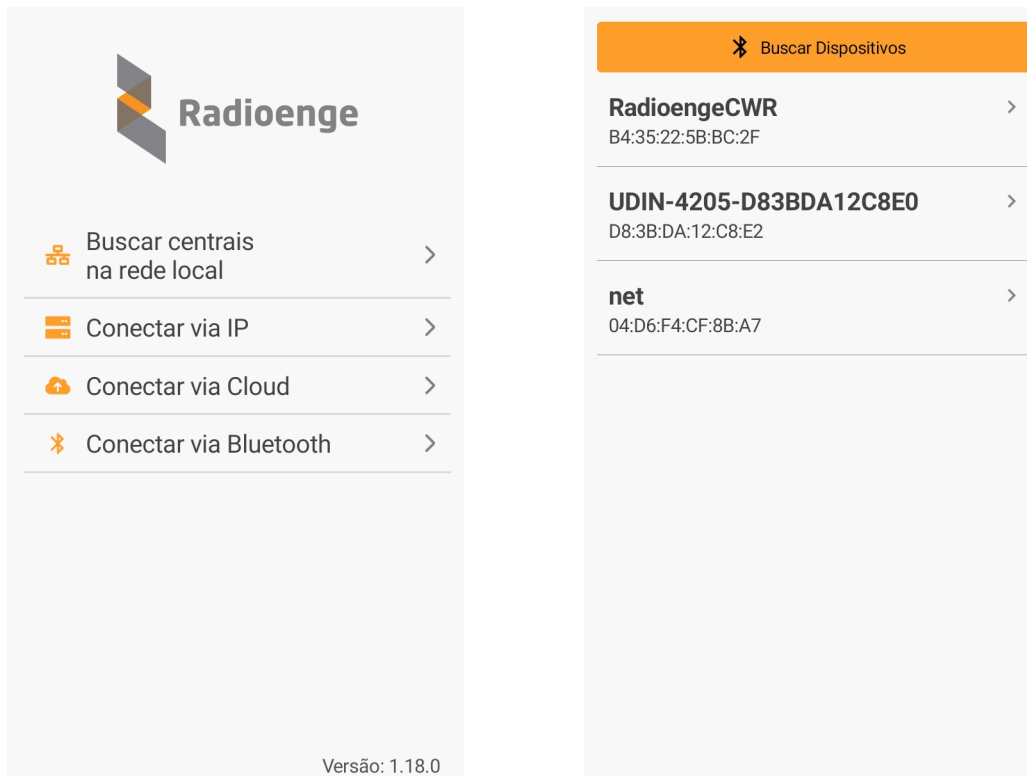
Radioenge

Buscar centrais na rede local

Conectar via IP

Conectar via Cloud

Conectar via Bluetooth

Versão: 1.18.0

Buscar Dispositivos

RadioengeCWR
B4:35:22:5B:BC:2F

UDIN-4205-D83BDA12C8E0
D8:3B:DA:12:C8:E2

net
04:D6:F4:CF:8B:A7